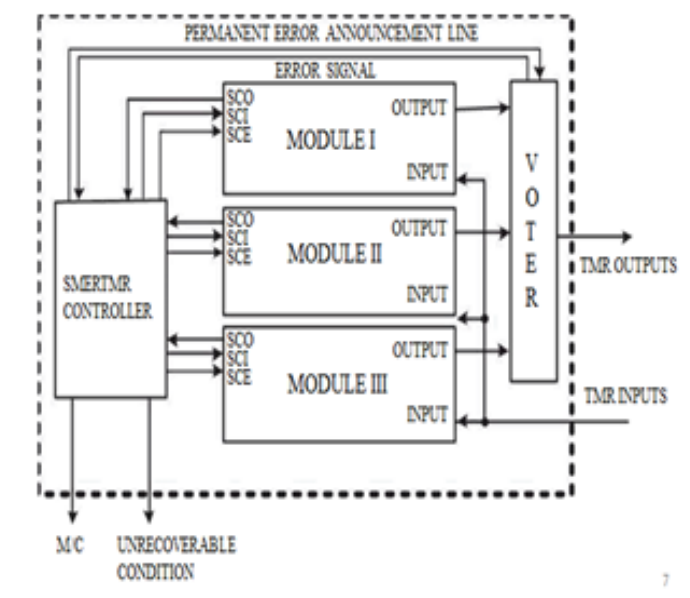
PERMANENT ERROR ANNOUNCEMENT LINE

ERROR SIGNAL

SCO
SCI
SCE
MODULE I
OUTPUT
INPUT

SCO
SCI
SCE
MODULE II
OUTPUT
INPUT

SCO
SCI
SCE
MODULE III
OUTPUT
INPUT

SMERTMR CONTROLLER

V
O
T
E
R

TMR OUTPUTS

TMR INPUTS

M/C

UNRECOVERABLE CONDITION

7